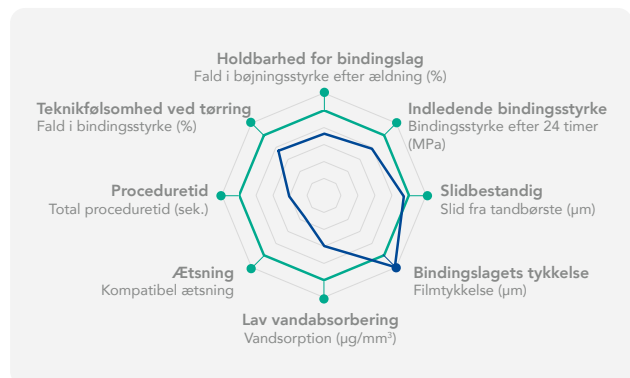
Holdbarhed for bindingslag
Fald i bøjningsstyrke efter ældning (%)

Indledende bindingsstyrke
Bindingsstyrke efter 24 timer (MPa)

Slidbestandig
Slid fra tandbørste (µm)

Bindingslagets tykkelse
Filmtykkelse (µm)

Lav vandabsorbering
Vandsorption (µg/mm$^3$)

Ætsning
Kompatibel ætsning

Proceduretid
Total proceduretid (sek.)

Teknikfølsomhed ved tørring
Fald i bindingsstyrke (%)